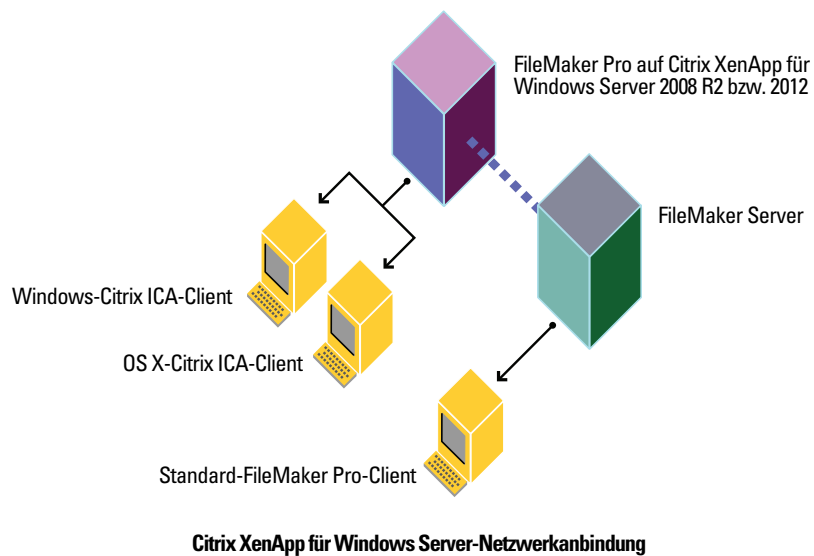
FileMaker Pro auf Citrix XenApp für Windows Server 2008 R2 bzw. 2012

FileMaker Server

Windows-Citrix ICA-Client

OS X-Citrix ICA-Client

Standard-FileMaker Pro-Client

Citrix XenApp für Windows Server-Netzwerkanbindung